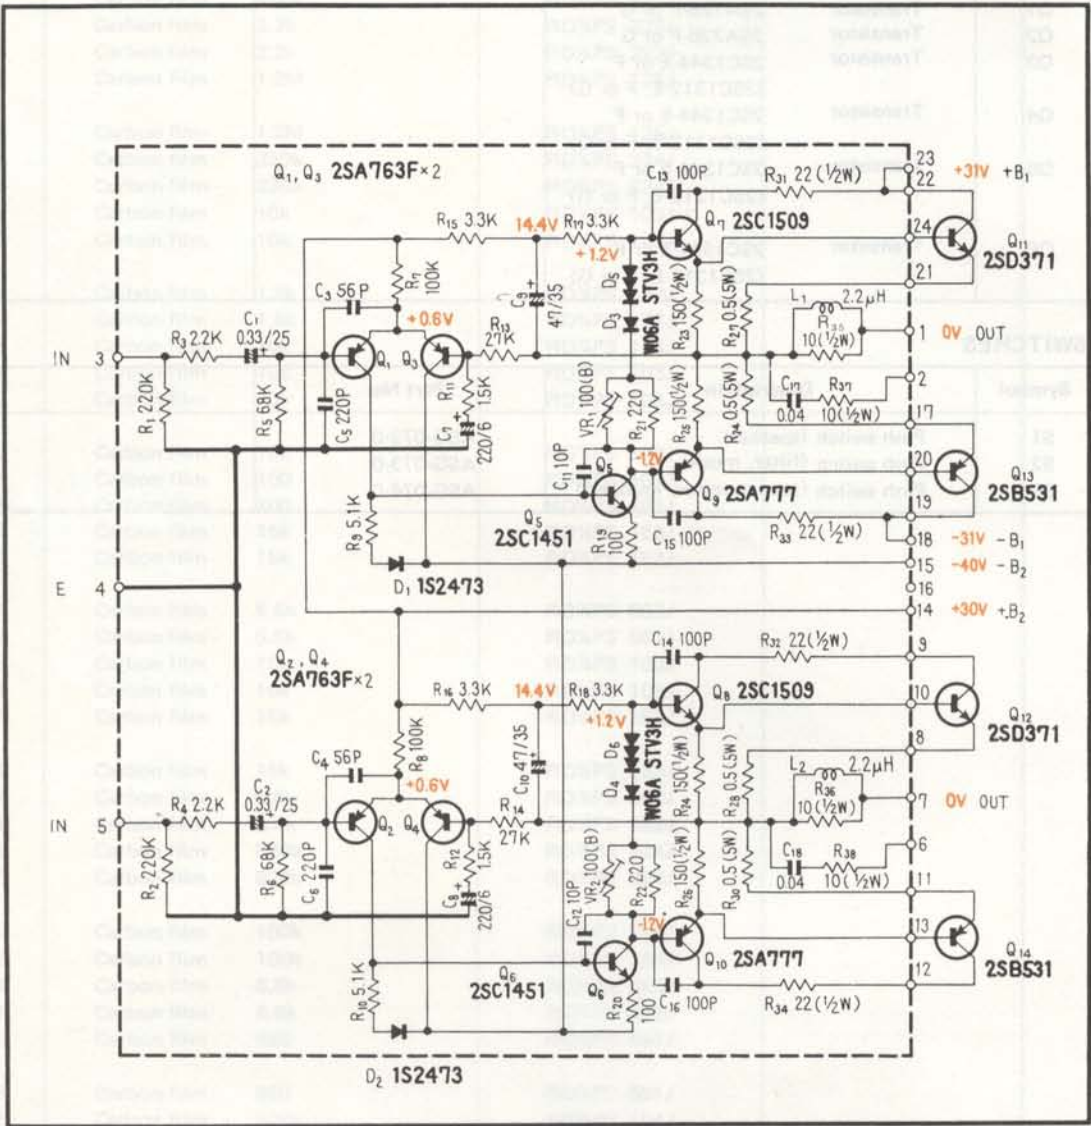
$Q_1, Q_3$ 2SA763F×2

$R_{15}$ 3.3K
14.4V
$R_{17}$ 3.3K
+1.2V
$C_{13}$ 100P
$R_{31}$ 22 (½W)
23
22
+31V $+B_1$
$Q_7$ 2SC1509
24
$Q_{11}$
2SD371
21
$C_3$ 56P
$R_7$ 100K
$C_9$ 47/35
$D_5$
$D_3$
W06A STV3H
$R_{23}$ 150(½W)
$R_{27}$ 0.5(5W)
$L_1$ 2.2μH
$R_{35}$ 10(½W)
1 0V OUT
IN 3
$R_3$ 2.2K
$C_1$ 0.33/25
$Q_1$
$Q_3$
+0.6V
$R_{13}$ 27K
$R_{11}$ 1.5K
$C_7$ 220/6
$C_5$ 220P
$R_5$ 68K
$R_1$ 220K
$VR_1$ 100(B)
$R_{21}$ 220
$R_{25}$ 150(½W)
$R_{24}$ 0.5(5W)
$C_{17}$ 0.04
$R_{37}$ 10(½W)
2
17
$C_{11}$ 10P
$Q_5$
-12V
$Q_9$ 2SA777
20
$Q_{13}$
2SB531
19
$R_9$ 5.1K
$Q_5$
2SC1451
$R_{19}$ 100
$C_{15}$ 100P
$R_{33}$ 22(½W)
18 -31V $-B_1$
15 -40V $-B_2$
16
E 4
$D_1$ 1S2473
14 +30V $+B_2$
$Q_2, Q_4$
2SA763F×2
$C_{14}$ 100P
$R_{32}$ 22(½W)
9
$R_{16}$ 3.3K
14.4V
$R_{18}$ 3.3K
+1.2V
$Q_8$ 2SC1509
10
$Q_{12}$
2SD371
8
$R_8$ 100K
$C_{10}$ 47/35
$D_6$
$D_4$
W06A STV3H
$R_{24}$ 150(½W)
$R_{28}$ 0.5(5W)
$L_2$ 2.2μH
$R_{36}$ 10(½W)
7 0V OUT
$C_4$ 56P
+0.6V
IN 5
$R_4$ 2.2K
$C_2$ 0.33/25
$Q_2$
$Q_4$
$R_{14}$ 27K
$R_{12}$ 1.5K
$R_6$ 68K
$C_6$ 220P
$C_8$ 220/6
$R_2$ 220K
$VR_2$ 100(B)
$R_{22}$ 220
$R_{26}$ 150(½W)
$R_{30}$ 0.5(5W)
$C_{18}$ 0.04
$R_{38}$ 10(½W)
6
11
$C_{12}$ 10P
-12V
$Q_{10}$ 2SA777
13
$Q_{14}$
2SB531
12
$R_{10}$ 5.1K
$Q_6$
2SC1451
$Q_6$
$R_{20}$ 100
$C_{16}$ 100P
$R_{34}$ 22(½W)
$D_2$ 1S2473